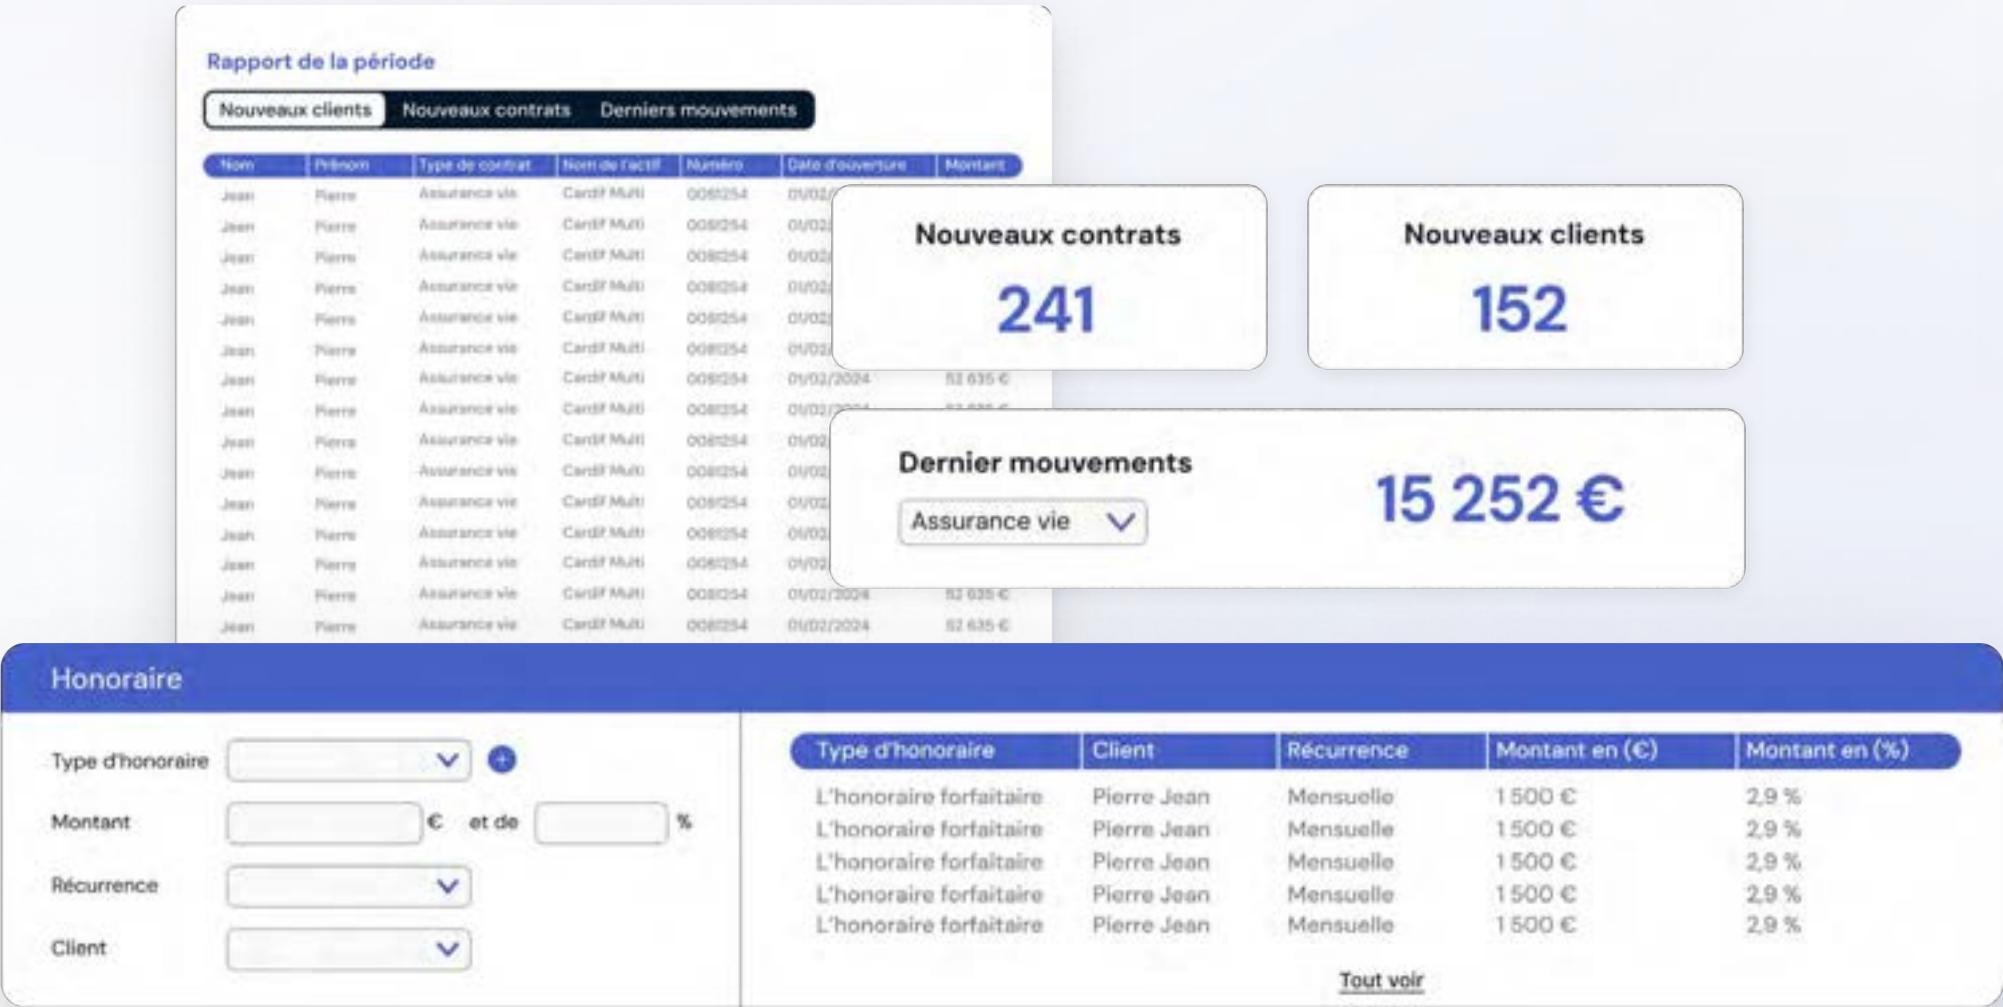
Rapport de la période

Nouveaux clients | Nouveaux contrats | Derniers mouvements

| Nom | Prénom | Type de contrat | Nom de l'actif | Numéro | Date d'ouverture | Montant |
|---|---|---|---|---|---|---|
| Jean | Pierre | Assurance vie | Cardif Multi | 0081254 | 01/02/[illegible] | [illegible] |
| Jean | Pierre | Assurance vie | Cardif Multi | 0081254 | 01/02/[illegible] | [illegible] |
| Jean | Pierre | Assurance vie | Cardif Multi | 0081254 | 01/02/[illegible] | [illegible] |
| Jean | Pierre | Assurance vie | Cardif Multi | 0081254 | 01/02/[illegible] | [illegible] |
| Jean | Pierre | Assurance vie | Cardif Multi | 0081254 | 01/02/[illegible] | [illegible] |
| Jean | Pierre | Assurance vie | Cardif Multi | 0081254 | 01/02/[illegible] | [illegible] |
| Jean | Pierre | Assurance vie | Cardif Multi | 0081254 | 01/02/2024 | 52 635 € |
| Jean | Pierre | Assurance vie | Cardif Multi | 0081254 | 01/02/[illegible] | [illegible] |
| Jean | Pierre | Assurance vie | Cardif Multi | 0081254 | 01/02/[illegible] | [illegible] |
| Jean | Pierre | Assurance vie | Cardif Multi | 0081254 | 01/02/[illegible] | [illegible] |
| Jean | Pierre | Assurance vie | Cardif Multi | 0081254 | 01/02/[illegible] | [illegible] |
| Jean | Pierre | Assurance vie | Cardif Multi | 0081254 | 01/02/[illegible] | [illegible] |
| Jean | Pierre | Assurance vie | Cardif Multi | 0081254 | 01/02/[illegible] | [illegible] |
| Jean | Pierre | Assurance vie | Cardif Multi | 0081254 | 01/02/2024 | 52 635 € |
| Jean | Pierre | Assurance vie | Cardif Multi | 0081254 | 01/02/2024 | 52 635 € |

Nouveaux contrats
241

Nouveaux clients
152

Dernier mouvements
Assurance vie
15 252 €

Honoraire

Type d'honoraire
Montant € et de %
Récurrence
Client

| Type d'honoraire | Client | Récurrence | Montant en (€) | Montant en (%) |
|---|---|---|---|---|
| L'honoraire forfaitaire | Pierre Jean | Mensuelle | 1 500 € | 2,9 % |
| L'honoraire forfaitaire | Pierre Jean | Mensuelle | 1 500 € | 2,9 % |
| L'honoraire forfaitaire | Pierre Jean | Mensuelle | 1 500 € | 2,9 % |
| L'honoraire forfaitaire | Pierre Jean | Mensuelle | 1 500 € | 2,9 % |
| L'honoraire forfaitaire | Pierre Jean | Mensuelle | 1 500 € | 2,9 % |

Tout voir